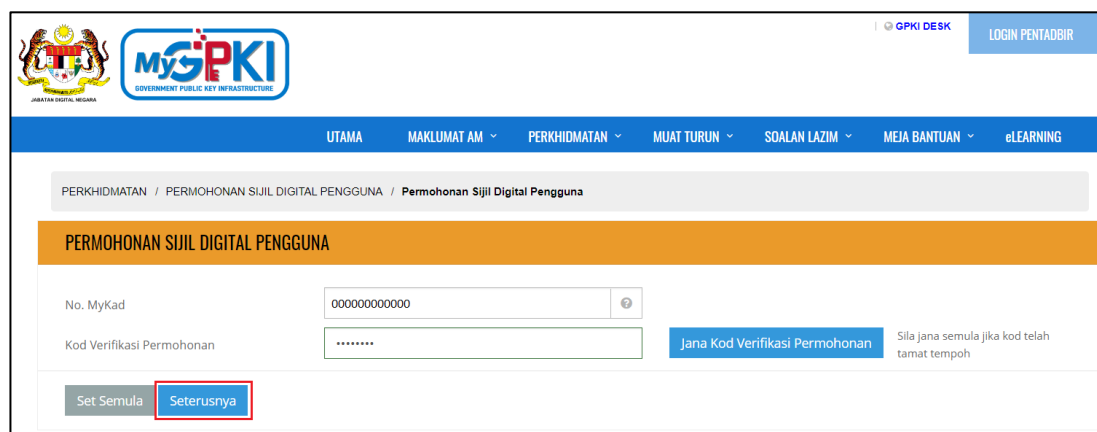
JABATAN DIGITAL NEGARA

MyGPKI
GOVERNMENT PUBLIC KEY INFRASTRUCTURE

| GPKI DESK

LOGIN PENTADBIR

UTAMA
MAKLUMAT AM
PERKHIDMATAN
MUAT TURUN
SOALAN LAZIM
MEJA BANTUAN
eLEARNING

PERKHIDMATAN / PERMOHONAN SIJIL DIGITAL PENGGUNA / Permohonan Sijil Digital Pengguna

PERMOHONAN SIJIL DIGITAL PENGGUNA

No. MyKad
000000000000

Kod Verifikasi Permohonan
••••••••

Jana Kod Verifikasi Permohonan

Sila jana semula jika kod telah tamat tempoh

Set Semula
Seterusnya